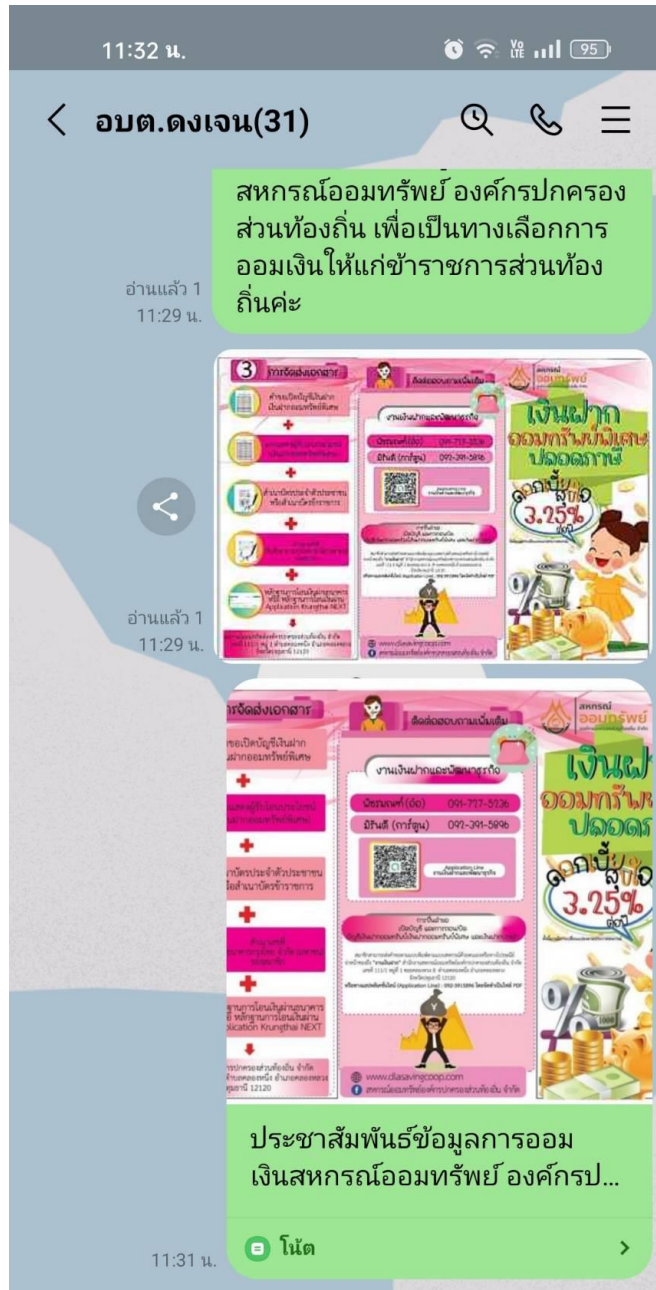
11:32 น.

95

อบต.ดงเจน(31)

สหกรณ์ออมทรัพย์ องค์กรปกครองส่วนท้องถิ่น เพื่อเป็นทางเลือกการออมเงินให้แก่ข้าราชการส่วนท้องถิ่นค่ะ

อ่านแล้ว 1
11:29 น.

3 การจัดส่งเอกสาร

ติดต่อสอบถามเพิ่มเติม

งานเงินฝากและพัฒนาธุรกิจ

นิธรนงค์ (อ้อ) 091-717-5236

มิรินดี (การ์ตูน) 092-391-5896

เงินฝากออมทรัพย์พิเศษ ปลอดภาษี

ดอกเบี้ยสูงถึง 3.25% ต่อปี

อ่านแล้ว 1
11:29 น.

การจัดส่งเอกสาร

ติดต่อสอบถามเพิ่มเติม

งานเงินฝากและพัฒนาธุรกิจ

นิธรนงค์ (อ้อ) 091-717-5236

มิรินดี (การ์ตูน) 092-391-5896

Application Line

สหกรณ์ ออมทรัพย์

เงินฝ ออมทรัพ ปลอดภ

ดอกเบี้ยสูงถึง 3.25% ต่อปี

www.cllasavingcoop.com

ประชาสัมพันธ์ข้อมูลการออมเงินสหกรณ์ออมทรัพย์ องค์กรป...

11:31 น.

โน้ต